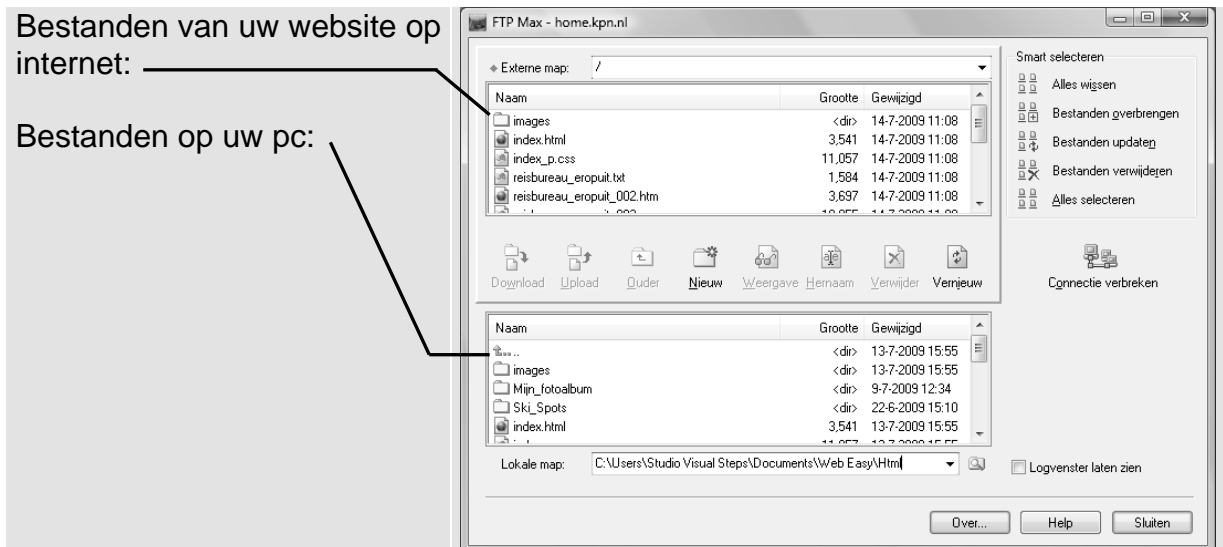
Bestanden van uw website op internet:

Bestanden op uw pc:

FTP Max - home.kpn.nl

Externe map: /

| Naam | Grootte | Gewijzigd |
|---|---|---|
| images | <dir> | 14-7-2009 11:08 |
| index.html | 3,541 | 14-7-2009 11:08 |
| index_p.css | 11,057 | 14-7-2009 11:08 |
| reisbureau_eropuit.txt | 1,584 | 14-7-2009 11:08 |
| reisbureau_eropuit_002.htm | 3,697 | 14-7-2009 11:08 |
| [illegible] | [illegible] | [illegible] |

Download Upload Ouder Nieuw Weergave Hernaam Verwijder Vernieuw

Smart selecteren

Alles wissen

Bestanden overbrengen

Bestanden updaten

Bestanden verwijderen

Alles selecteren

Connectie verbreken

| Naam | Grootte | Gewijzigd |
|---|---|---|
| .. | <dir> | 13-7-2009 15:55 |
| images | <dir> | 13-7-2009 15:55 |
| Mijn_fotoalbum | <dir> | 9-7-2009 12:34 |
| Ski_Spots | <dir> | 22-6-2009 15:10 |
| index.html | 3,541 | 13-7-2009 15:55 |
| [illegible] | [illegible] | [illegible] |

Lokale map: C:\Users\Studio Visual Steps\Documents\Web Easy\Html

Logvenster laten zien

Over... Help Sluiten